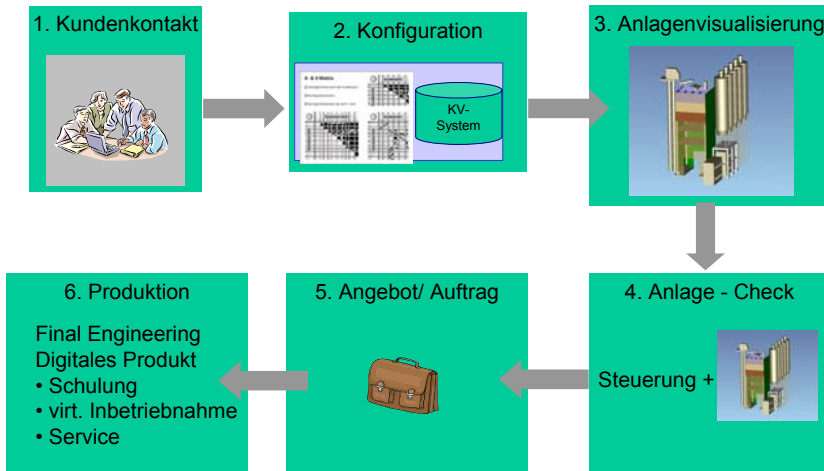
1. Kundenkontakt

2. Konfiguration

KV-System

3. Anlagenvisualisierung

6. Produktion

Final Engineering
Digitales Produkt
• Schulung
• virt. Inbetriebnahme
• Service

5. Angebot/ Auftrag

4. Anlage - Check

Steuerung +